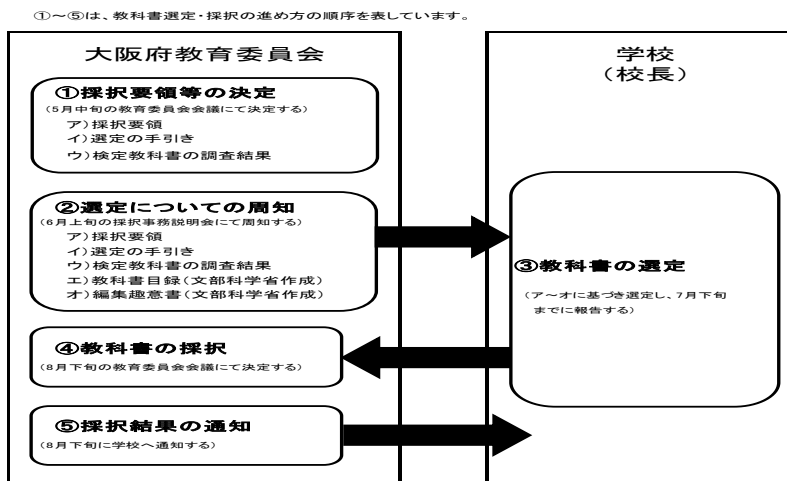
①～⑤は、教科書選定・採択の進め方の順序を表しています。

大阪府教育委員会

学校
（校長）

①採択要領等の決定
（5月中旬の教育委員会会議にて決定する）
ア）採択要領
イ）選定の手引き
ウ）検定教科書の調査結果

②選定についての周知
（6月上旬の採択事務説明会にて周知する）
ア）採択要領
イ）選定の手引き
ウ）検定教科書の調査結果
エ）教科書目録（文部科学省作成）
オ）編集趣意書（文部科学省作成）

③教科書の選定
（ア～オに基づき選定し、7月下旬までに報告する）

④教科書の採択
（8月下旬の教育委員会会議にて決定する）

⑤採択結果の通知
（8月下旬に学校へ通知する）